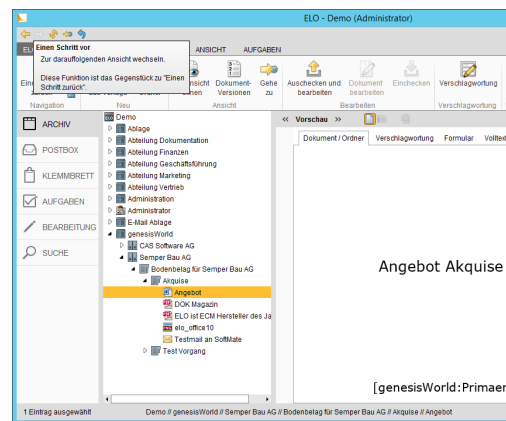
ELO - Demo (Administrator)

Einen Schritt vor
Zur darauffolgenden Ansicht wechseln.

Diese Funktion ist das Gegenstück zu "Einen Schritt zurück".

ANSICHT AUFGABEN

Ein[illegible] Ansicht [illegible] Dokument-Versionen Gehe zu Auschecken und bearbeiten Dokument bearbeiten Einchecken Verschlagwortung

Navigation Neu Ansicht Bearbeiten Verschlagwortung

ARCHIV
POSTBOX
KLEMMBRETT
AUFGABEN
BEARBEITUNG
SUCHE

Demo
Ablage
Abteilung Dokumentation
Abteilung Finanzen
Abteilung Geschäftsführung
Abteilung Marketing
Abteilung Vertrieb
Administration
Administrator
E-Mail Ablage
genesisWorld
CAS Software AG
Semper Bau AG
Bodenbelag für Semper Bau AG
Akquise
Angebot
DOK Magazin
ELO ist ECM Hersteller des Ja
elo_office10
Testmail an SoftMate
Test Vorgang

« Vorschau »

Dokument / Ordner Verschlagwortung Formular Volltext

Angebot Akquise

[genesisWorld:Primaer

1 Eintrag ausgewählt Demo // genesisWorld // Semper Bau AG // Bodenbelag für Semper Bau AG // Akquise // Angebot